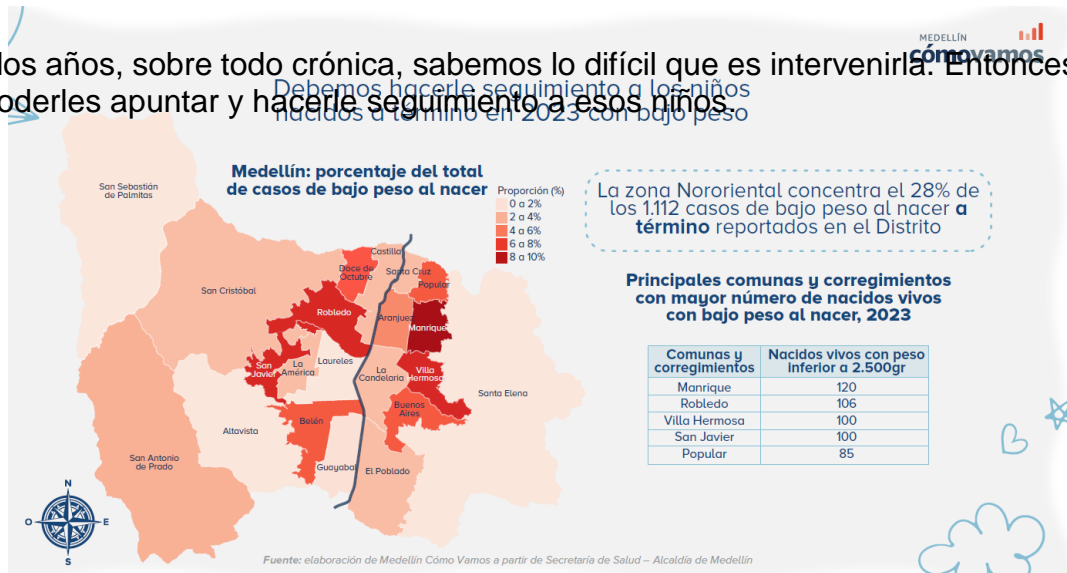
los años, sobre todo crónica, sabemos lo difícil que es intervenirla. Entonces poderles apuntar y hacerle seguimiento a esos niños.

MEDELLÍN cómovamos

Debemos hacerle seguimiento a los niños nacidos a término en 2023 con bajo peso

Medellín: porcentaje del total de casos de bajo peso al nacer

Proporción (%)
0 a 2%
2 a 4%
4 a 6%
6 a 8%
8 a 10%

San Sebastián de Palmitas
San Cristóbal
Castillo
Doce de Octubre
Santa Cruz
Popular
Robledo
Aranjuez
Manrique
Laureles
San Javier
La América
La Candelaria
Villa Hermosa
Santa Elena
Buenos Aires
Belén
Altavista
San Antonio de Prado
Guayabal
El Poblado

N
O
E
S

La zona Nororiental concentra el 28% de los 1.112 casos de bajo peso al nacer **a término** reportados en el Distrito

Principales comunas y corregimientos con mayor número de nacidos vivos con bajo peso al nacer, 2023

| Comunas y corregimientos | Nacidos vivos con peso inferior a 2.500gr |
|---|---|
| Manrique | 120 |
| Robledo | 106 |
| Villa Hermosa | 100 |
| San Javier | 100 |
| Popular | 85 |

Fuente: elaboración de Medellín Cómo Vamos a partir de Secretaría de Salud – Alcaldía de Medellín